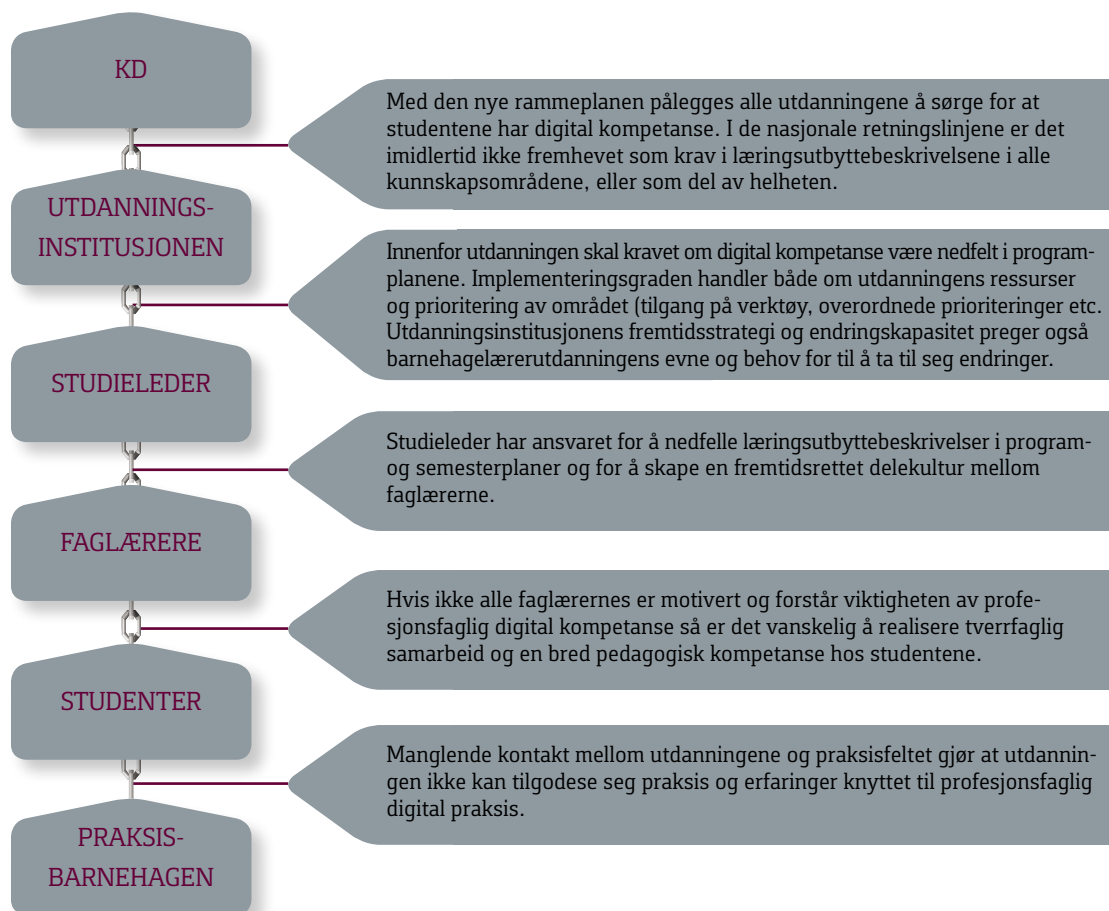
KD

Med den nye rammeplanen pålegges alle utdanningene å sørge for at studentene har digital kompetanse. I de nasjonale retningslinjene er det imidlertid ikke fremhevet som krav i læringsutbyttebeskrivelsene i alle kunnskapsområdene, eller som del av helheten.

UTDANNINGS-INSTITUSJONEN

Innenfor utdanningen skal kravet om digital kompetanse være nedfelt i programplanene. Implementeringsgraden handler både om utdanningens ressurser og prioritering av området (tilgang på verktøy, overordnede prioriteringer etc. Utdanningsinstitusjonens fremtidsstrategi og endringskapasitet preger også barnehagelærerutdanningens evne og behov for til å ta til seg endringer.

STUDIELEDER

Studieleder har ansvaret for å nedfelle læringsutbyttebeskrivelser i program- og semesterplaner og for å skape en fremtidsrettet delekultur mellom faglærerne.

FAGLÆRERE

Hvis ikke alle faglærernes er motivert og forstår viktigheten av profesjonsfaglig digital kompetanse så er det vanskelig å realisere tverrfaglig samarbeid og en bred pedagogisk kompetanse hos studentene.

STUDENTER

Manglende kontakt mellom utdanningene og praksisfeltet gjør at utdanningen ikke kan tilgodese seg praksis og erfaringer knyttet til profesjonsfaglig digital praksis.

PRAKSIS-BARNEHAGEN